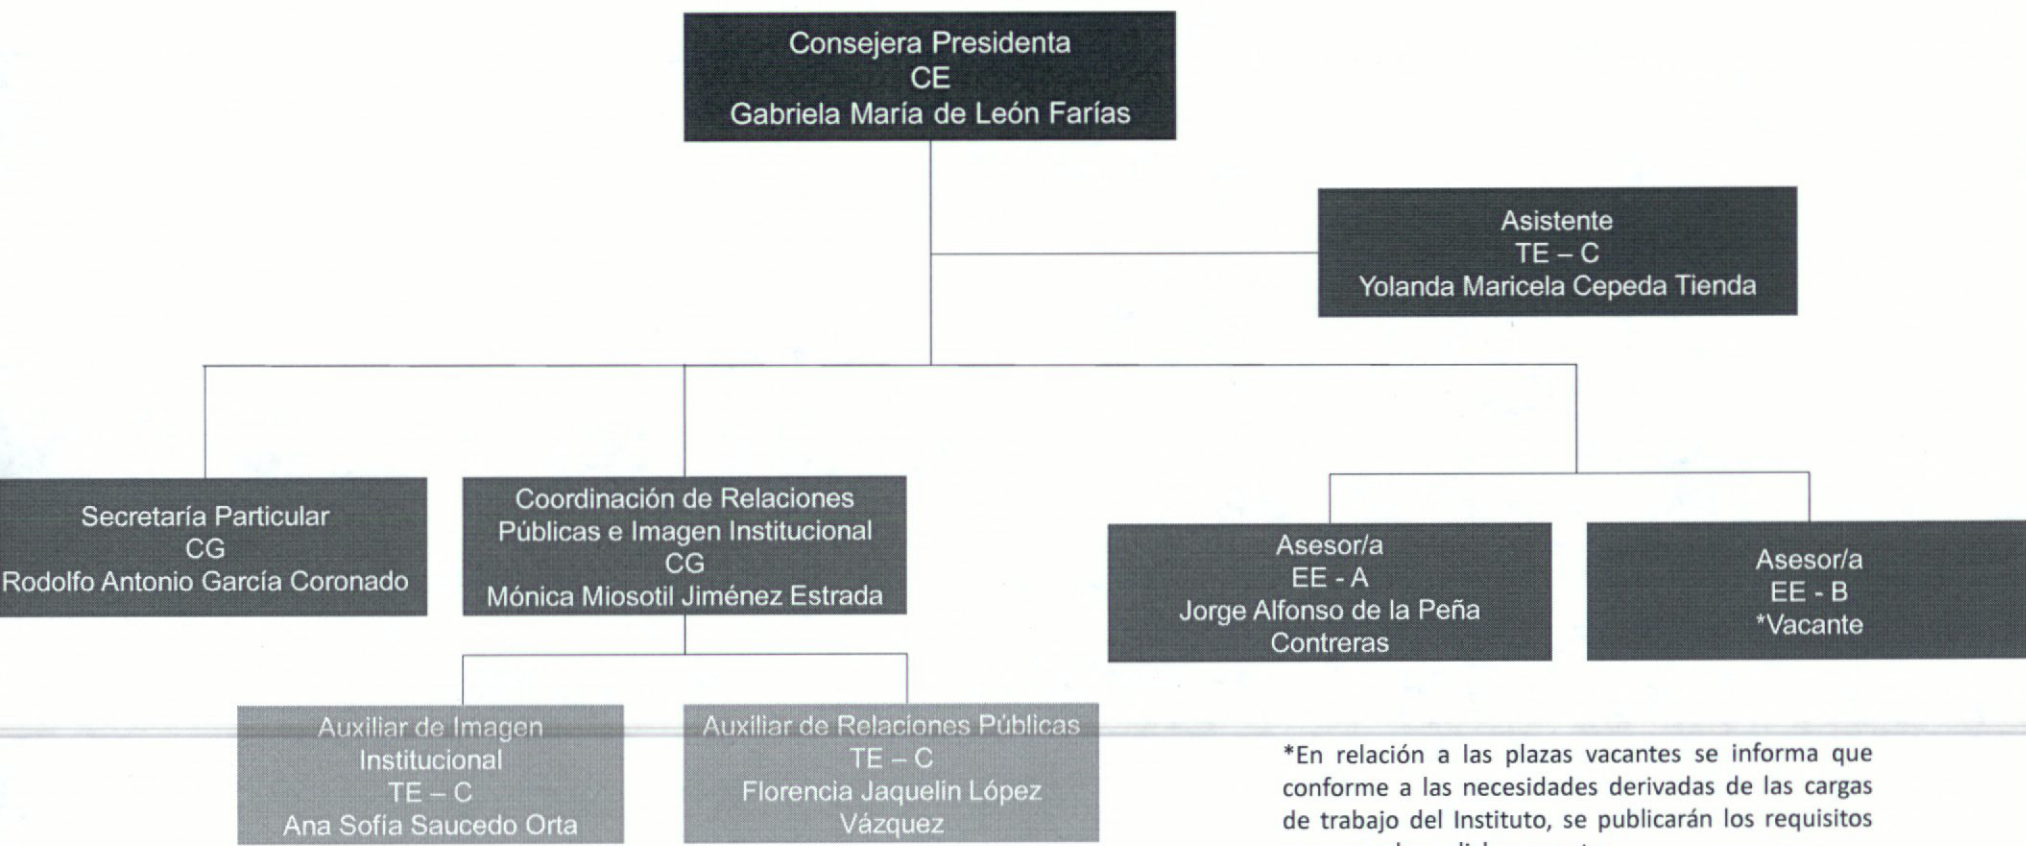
Consejera Presidenta
CE
Gabriela María de León Farías

Asistente
TE – C
Yolanda Maricela Cepeda Tienda

Secretaría Particular
CG
Rodolfo Antonio García Coronado

Coordinación de Relaciones Públicas e Imagen Institucional
CG
Mónica Miosotil Jiménez Estrada

Asesor/a
EE - A
Jorge Alfonso de la Peña Contreras

Asesor/a
EE - B
*Vacante

Auxiliar de Imagen Institucional
TE – C
Ana Sofía Saucedo Orta

Auxiliar de Relaciones Públicas
TE – C
Florencia Jaquelin López Vázquez

*En relación a las plazas vacantes se informa que conforme a las necesidades derivadas de las cargas de trabajo del Instituto, se publicarán los requisitos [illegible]